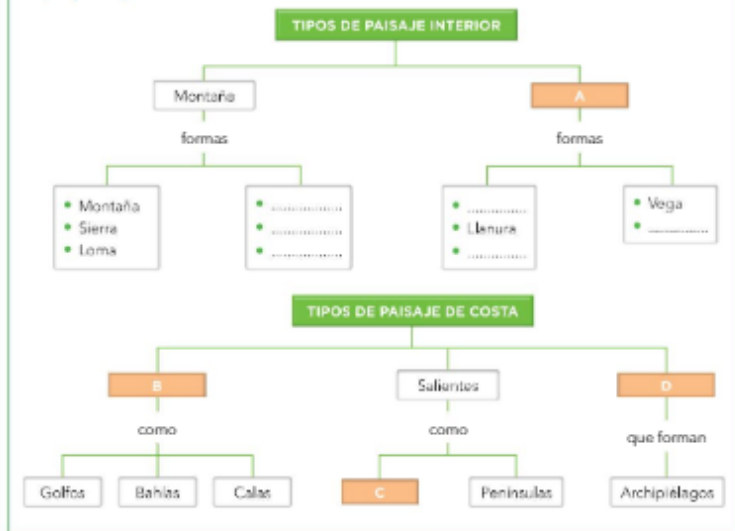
TIPOS DE PAISAJE INTERIOR

Montaña

formas

• Montaña
• Sierra
• Loma

• ..............
• ..............
• ..............

A

formas

• ..............
• Llanura
• ..............

• Vega
• ..............

TIPOS DE PAISAJE DE COSTA

B

como

Golfos

Bahías

Calas

Salientes

como

C

Penínsulas

D

que forman

Archipiélagos